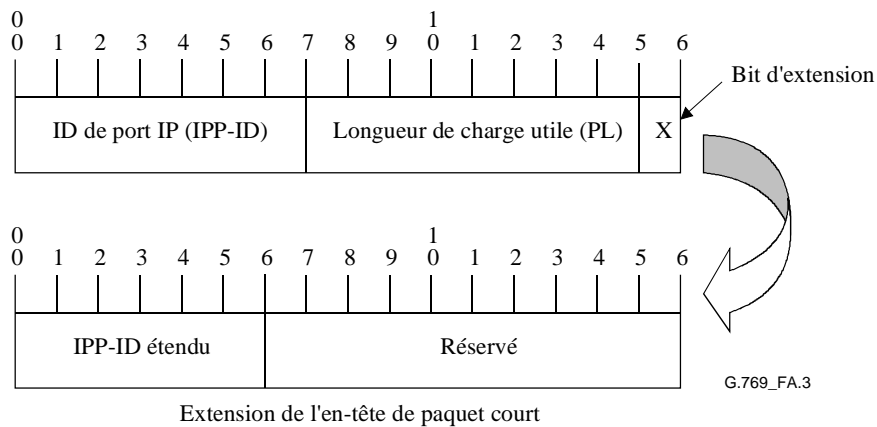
0 1
0 1 2 3 4 5 6 7 8 9 0 1 2 3 4 5 6

Bit d'extension

| ID de port IP (IPP-ID) | Longueur de charge utile (PL) | X |
|---|---|---|

0 1
0 1 2 3 4 5 6 7 8 9 0 1 2 3 4 5 6

| IPP-ID étendu | Réservé |
|---|---|

G.769_FA.3

Extension de l'en-tête de paquet court